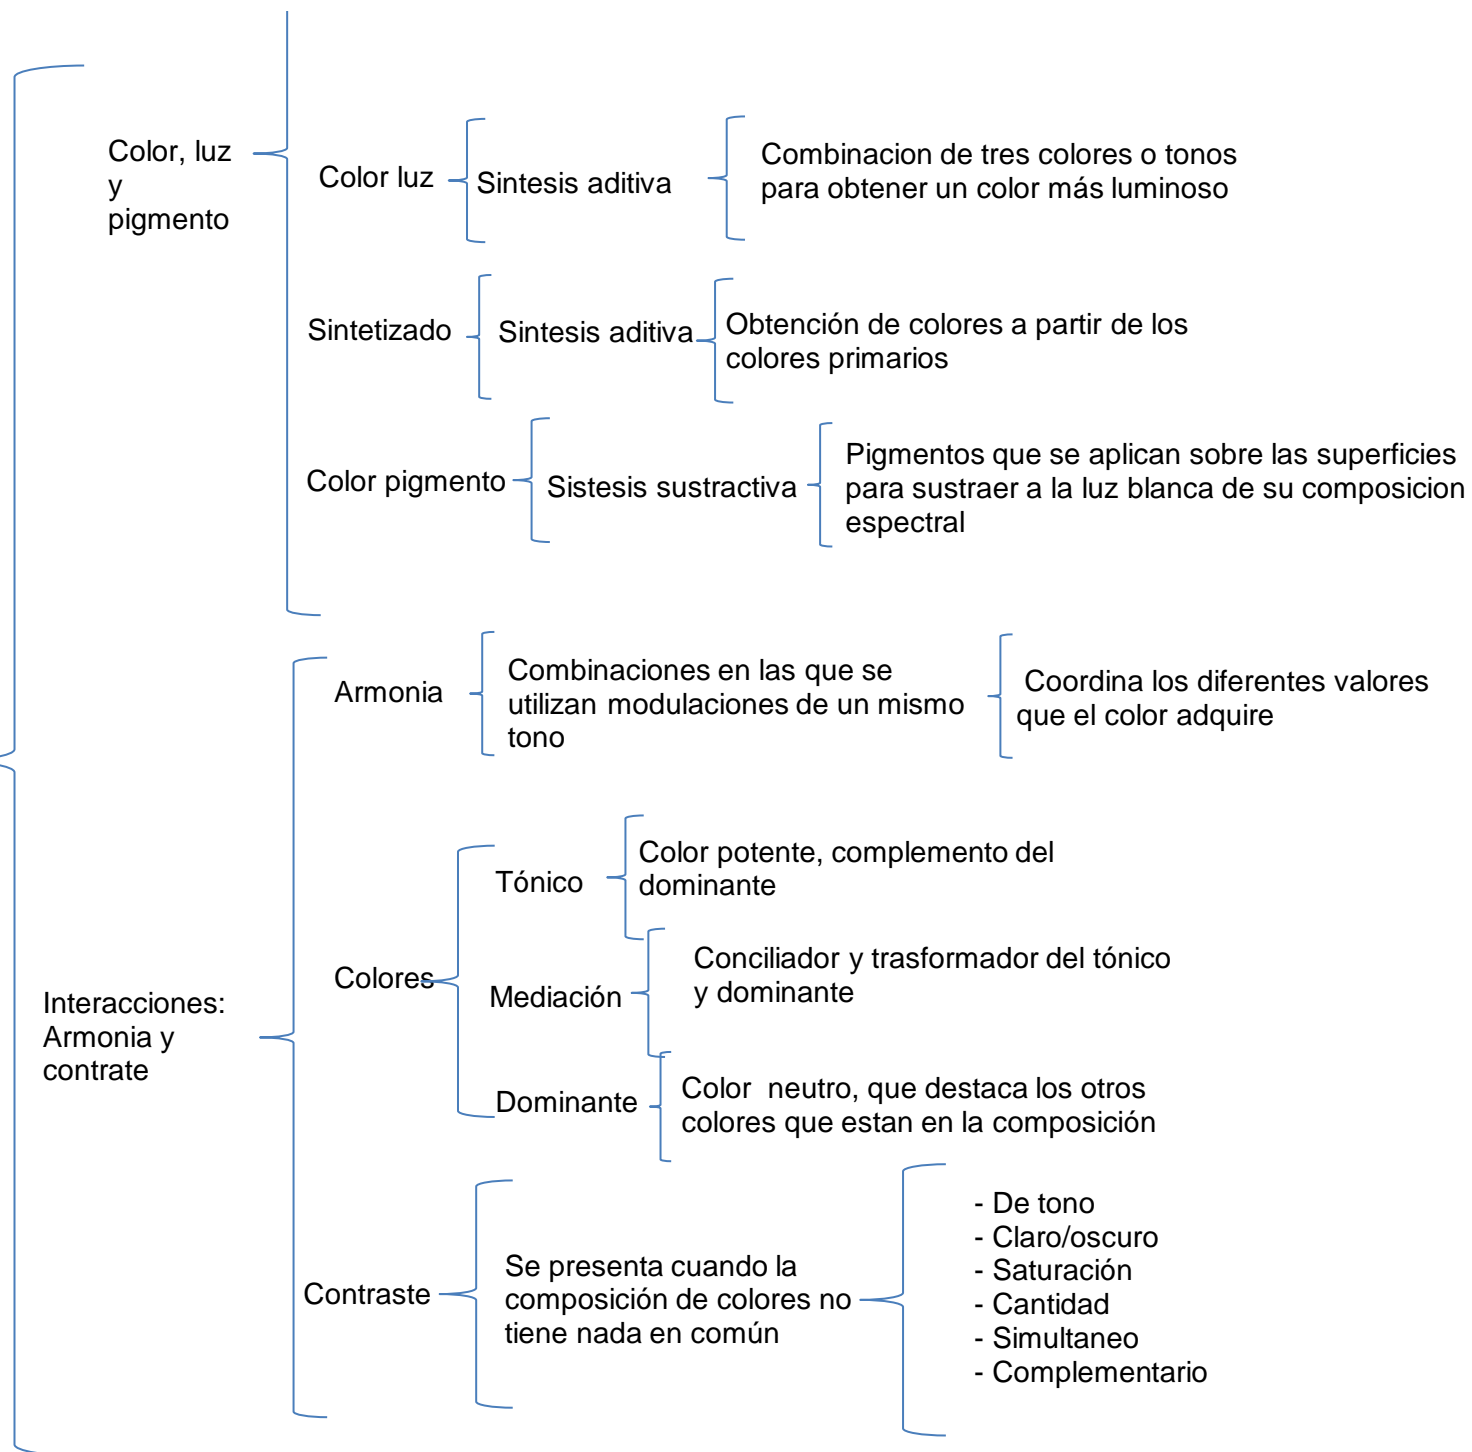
Color, luz y pigmento

Color luz

Sintesis aditiva

Combinacion de tres colores o tonos para obtener un color más luminoso

Sintetizado

Sintesis aditiva

Obtención de colores a partir de los colores primarios

Color pigmento

Sistesis sustractiva

Pigmentos que se aplican sobre las superficies para sustraer a la luz blanca de su composicion espectral

Interacciones: Armonia y contrate

Armonia

Combinaciones en las que se utilizan modulaciones de un mismo tono

Coordina los diferentes valores que el color adquire

Colores

Tónico

Color potente, complemento del dominante

Mediación

Conciliador y trasformador del tónico y dominante

Dominante

Color neutro, que destaca los otros colores que estan en la composición

Contraste

Se presenta cuando la composición de colores no tiene nada en común

- De tono
- Claro/oscuro
- Saturación
- Cantidad
- Simultaneo
- Complementario